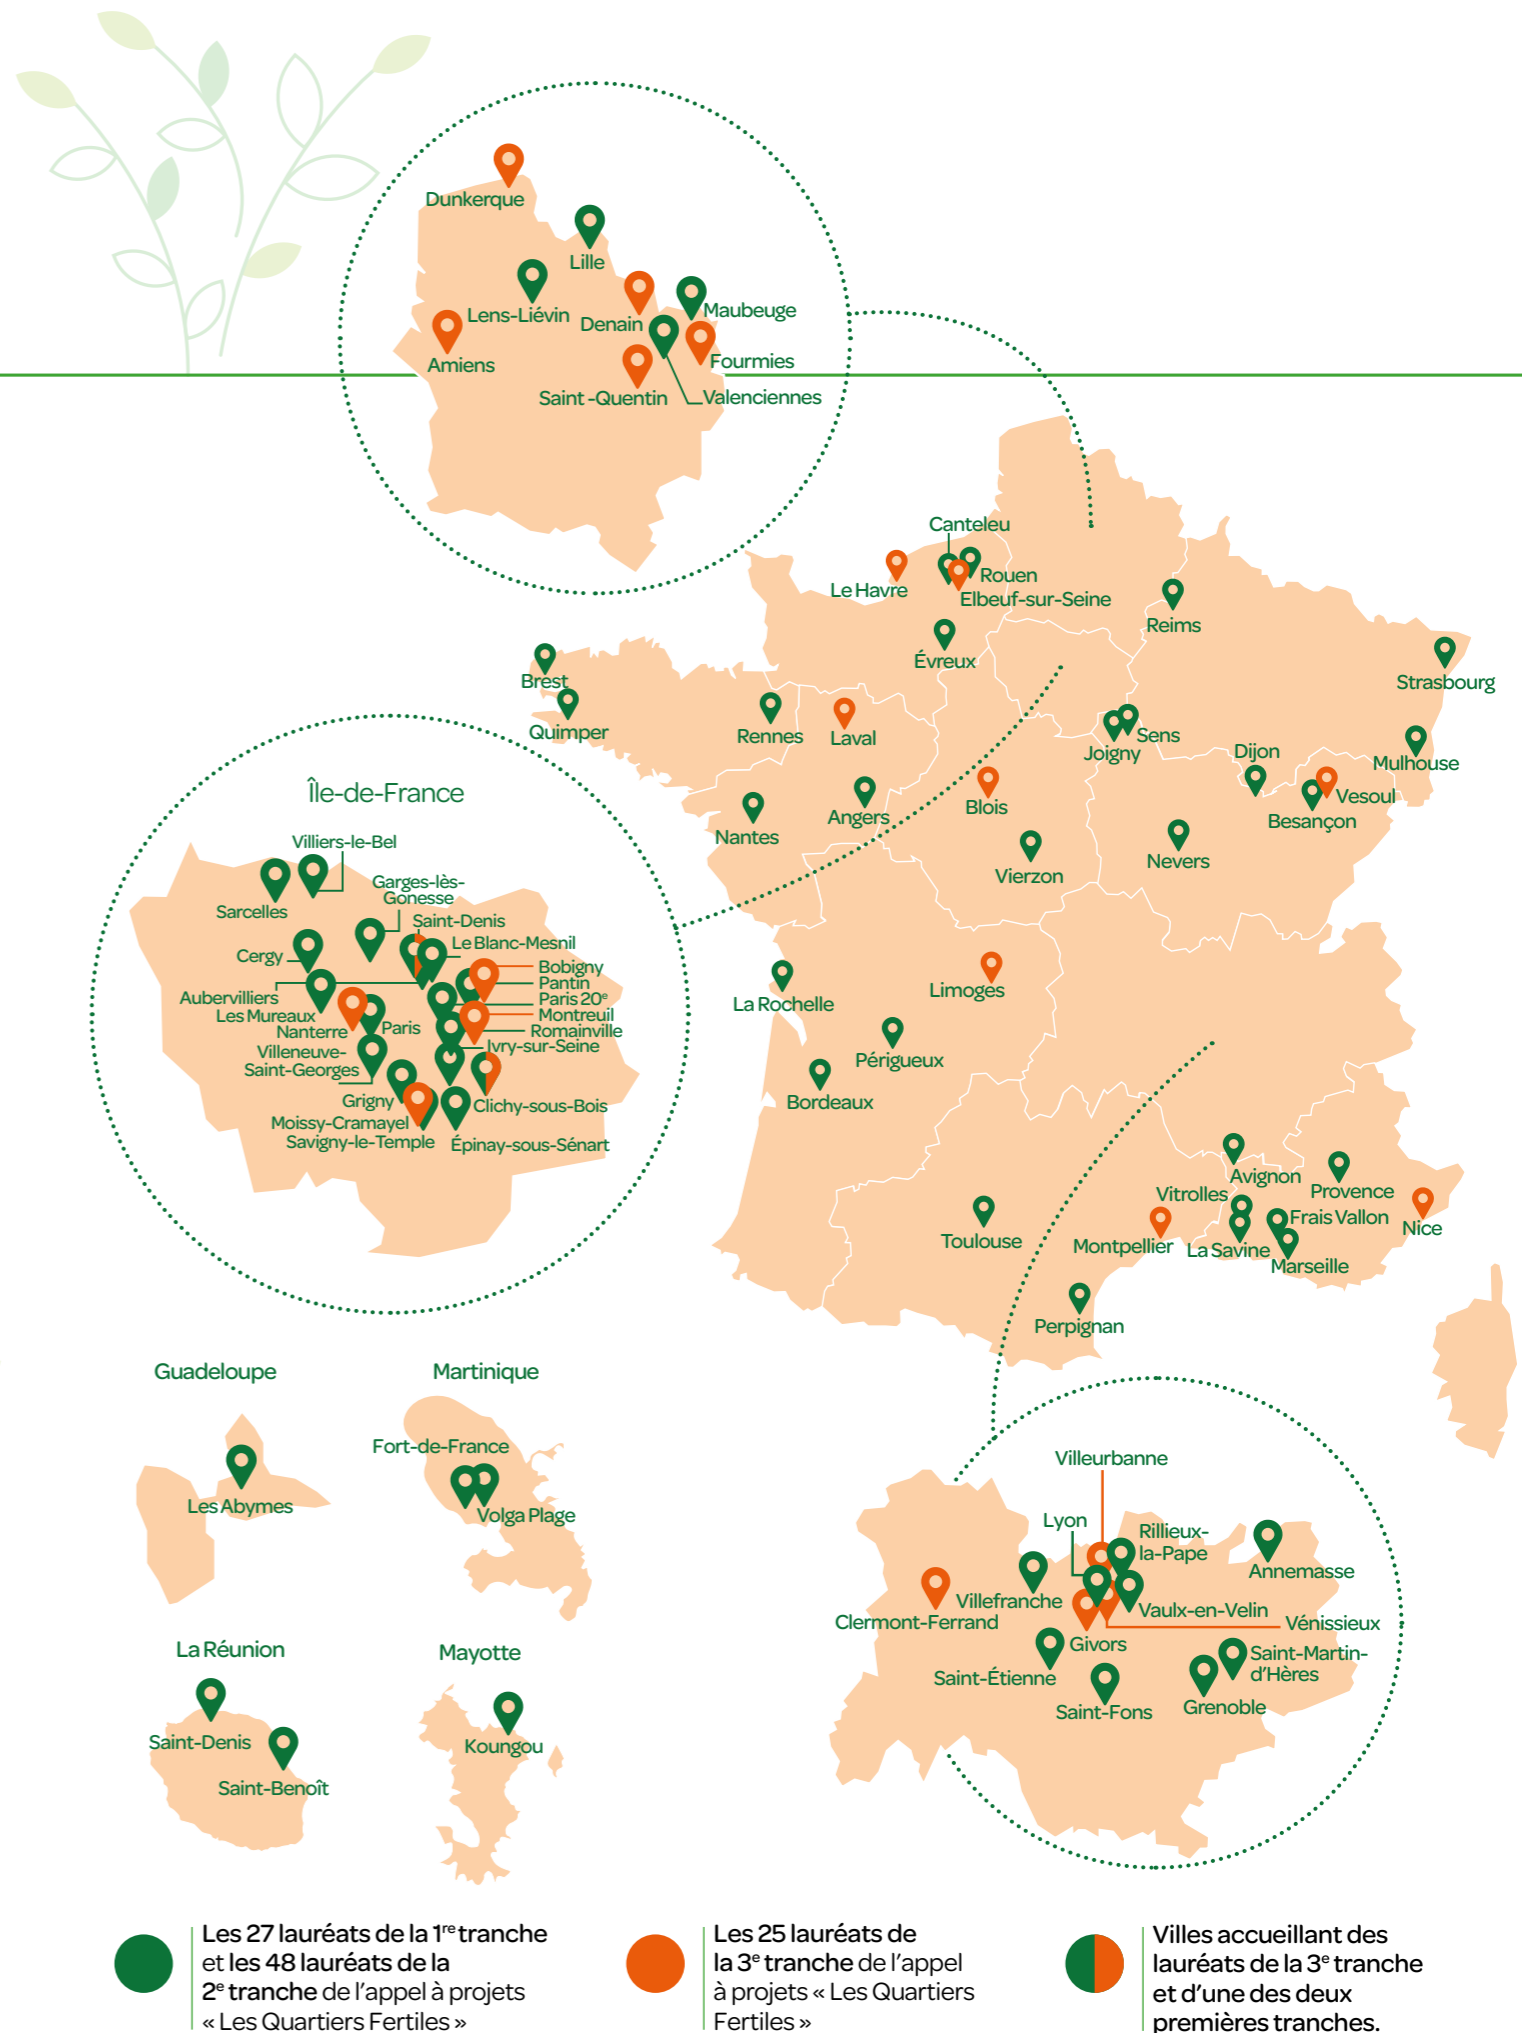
Dunkerque
Lille
Lens-Liévin
Denain
Maubeuge
Amiens
Fourmies
Saint-Quentin
Valenciennes

Canteleu
Le Havre
Rouen
Elbeuf-sur-Seine
Reims
Évreux
Brest
Quimper
Rennes
Laval
Strasbourg
Sens
Joigny
Dijon
Mulhouse
Vesoul
Besançon
Blois
Angers
Nantes
Nevers
Vierzon
La Rochelle
Limoges
Périgueux
Bordeaux
Avignon
Provence
Vitrolles
Frais Vallon
Nice
Toulouse
Montpellier
La Savine
Marseille
Perpignan

Île-de-France
Villiers-le-Bel
Garges-lès-Gonesse
Sarcelles
Saint-Denis
Cergy
Le Blanc-Mesnil
Bobigny
Pantin
Aubervilliers
Paris 20$^e$
Les Mureaux
Montreuil
Nanterre
Paris
Romainville
Villeneuve-Saint-Georges
Ivry-sur-Seine
Grigny
Clichy-sous-Bois
Moissy-Cramayel
Savigny-le-Temple
Épinay-sous-Sénart

Guadeloupe
Les Abymes
Martinique
Fort-de-France
Volga Plage
La Réunion
Saint-Denis
Saint-Benoît
Mayotte
Koungou

Villeurbanne
Lyon
Rillieux-la-Pape
Annemasse
Villefranche
Clermont-Ferrand
Vaulx-en-Velin
Vénissieux
Givors
Saint-Martin-d'Hères
Saint-Étienne
Saint-Fons
Grenoble

Les 27 lauréats de la 1$^{re}$ tranche et les 48 lauréats de la 2$^e$ tranche de l'appel à projets « Les Quartiers Fertiles »

Les 25 lauréats de la 3$^e$ tranche de l'appel à projets « Les Quartiers Fertiles »

Villes accueillant des lauréats de la 3$^e$ tranche et d'une des deux premières tranches.